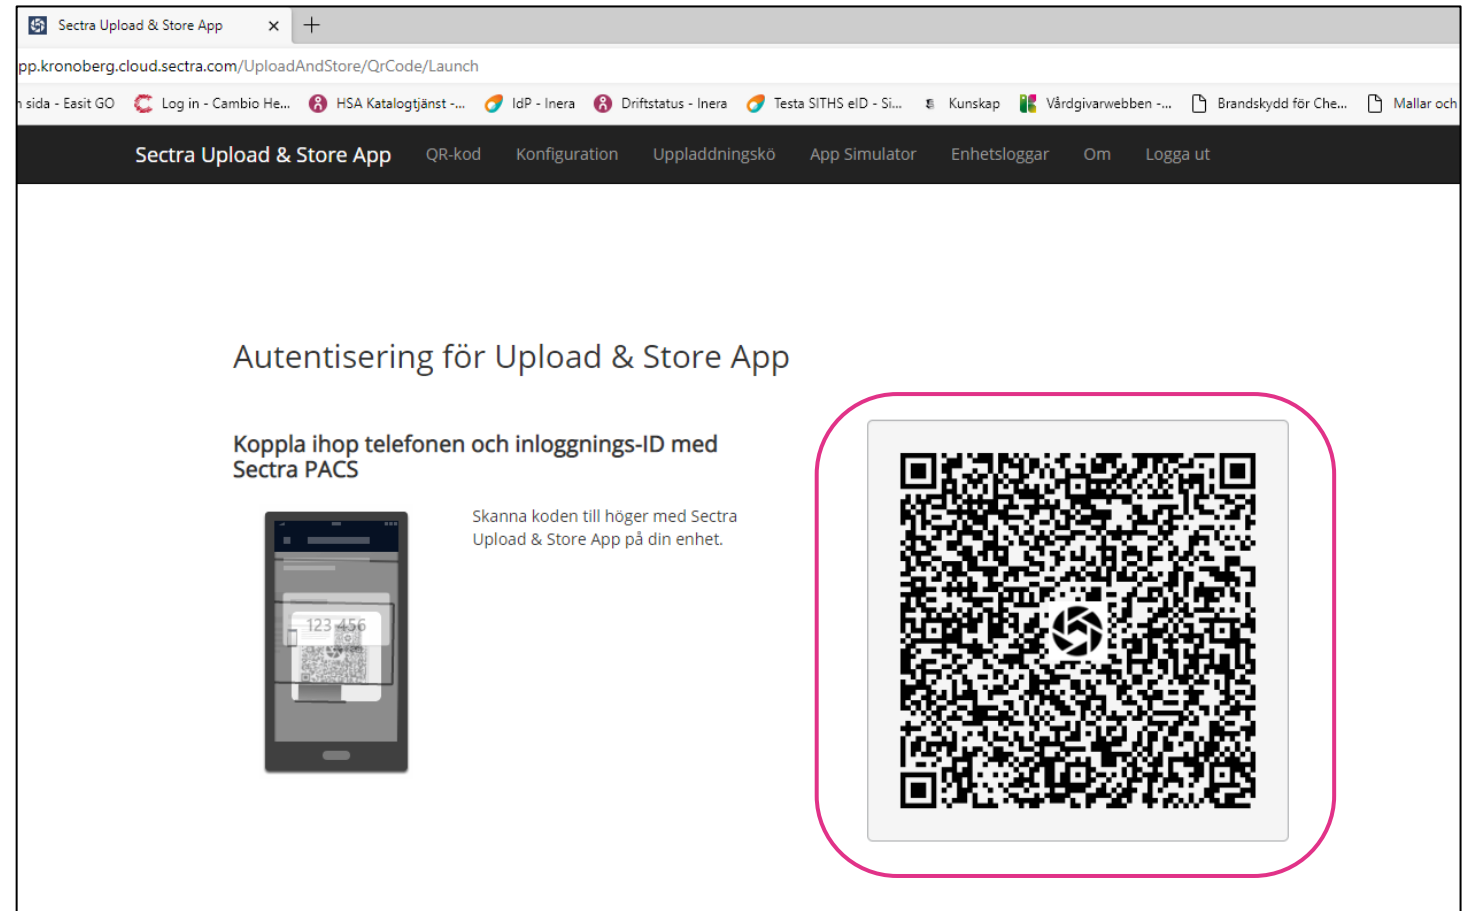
Sectra Upload & Store App ×

pp.kronoberg.cloud.sectra.com/UploadAndStore/QrCode/Launch

sida - Easit GO   Log in - Cambio He...   HSA Katalogtjänst -...   IdP - Inera   Driftstatus - Inera   Testa SITHS eID - Si...   Kunskap   Vårdgivarwebben -...   Brandskydd för Che...   Mallar och

Sectra Upload & Store App   QR-kod   Konfiguration   Uppladdningskö   App Simulator   Enhetsloggar   Om   Logga ut

Autentisering för Upload & Store App

Koppla ihop telefonen och inloggnings-ID med Sectra PACS

123 456

Skanna koden till höger med Sectra Upload & Store App på din enhet.